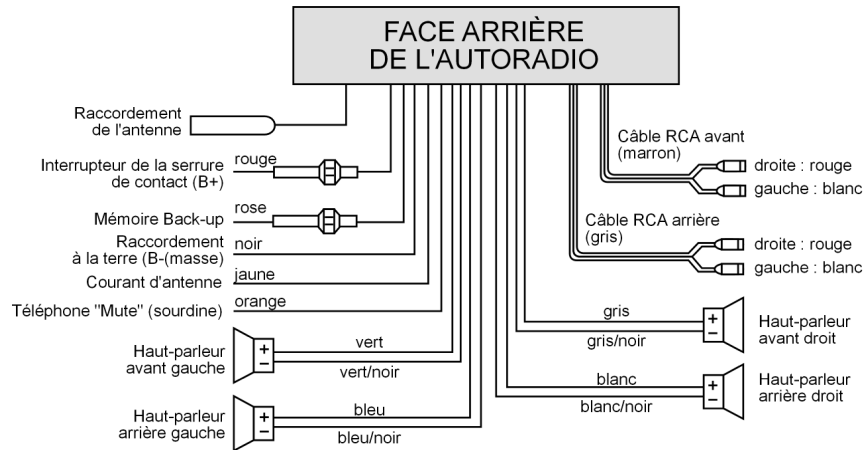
FACE ARRIÈRE
DE L'AUTORADIO

Raccordement de l'antenne

Interrupteur de la serrure de contact (B+)
rouge

Mémoire Back-up
rose

Raccordement à la terre (B-(masse)
noir

Courant d'antenne
jaune

Téléphone "Mute" (sourdine)
orange

Haut-parleur avant gauche
+
−
vert
vert/noir

Haut-parleur arrière gauche
+
−
bleu
bleu/noir

Câble RCA avant (marron)
droite : rouge
gauche : blanc

Câble RCA arrière (gris)
droite : rouge
gauche : blanc

gris
gris/noir
+
−
Haut-parleur avant droit

blanc
blanc/noir
+
−
Haut-parleur arrière droit